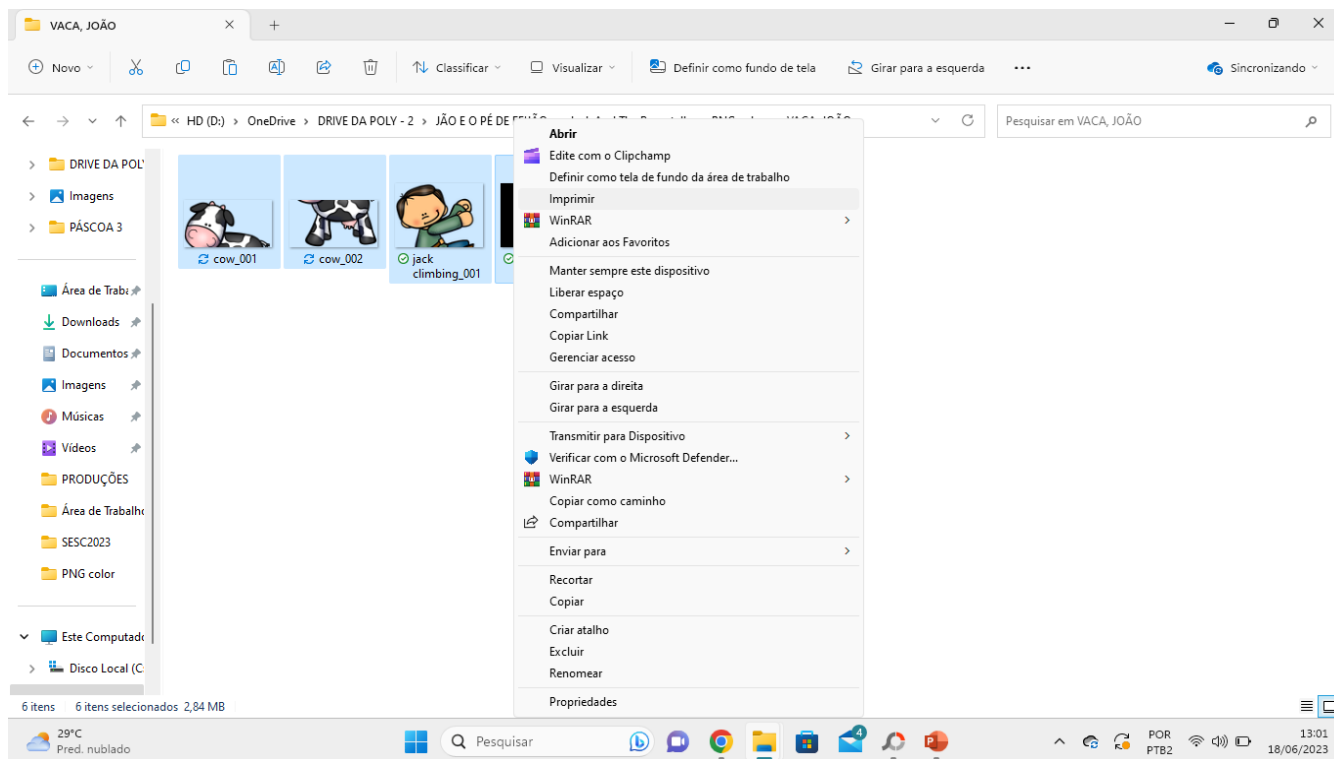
VACA, JOÃO ×  +

Novo  Classificar  Visualizar  Definir como fundo de tela  Girar para a esquerda  ···  Sincronizando

« HD (D:) › OneDrive › DRIVE DA POLY - 2 › JÃO E O PÉ DE FEIJÃ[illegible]

Pesquisar em VACA, JOÃO

DRIVE DA POL
Imagens
PÁSCOA 3
Área de Traba
Downloads
Documentos
Imagens
Músicas
Vídeos
PRODUÇÕES
Área de Trabalho
SESC2023
PNG color
Este Computad
Disco Local (C

cow_001
cow_002
jack climbing_001

Abrir
Edite com o Clipchamp
Definir como tela de fundo da área de trabalho
Imprimir
WinRAR
Adicionar aos Favoritos
Manter sempre este dispositivo
Liberar espaço
Compartilhar
Copiar Link
Gerenciar acesso
Girar para a direita
Girar para a esquerda
Transmitir para Dispositivo
Verificar com o Microsoft Defender...
WinRAR
Copiar como caminho
Compartilhar
Enviar para
Recortar
Copiar
Criar atalho
Excluir
Renomear
Propriedades

6 itens  6 itens selecionados 2,84 MB

29°C
Pred. nublado
Pesquisar
POR
PTB2
13:01
18/06/2023